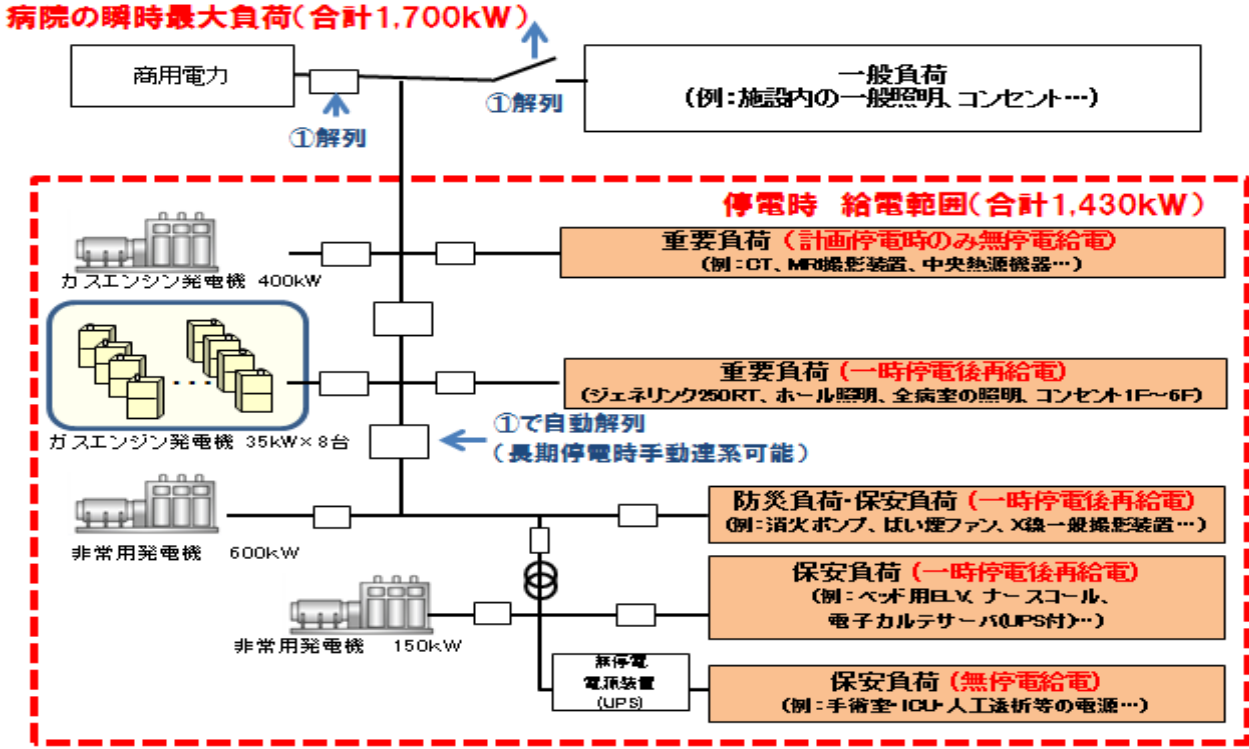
病院の瞬時最大負荷(合計1,700kW)

商用電力

①解列

①解列

一般負荷
(例:施設内の一般照明、コンセント…)

停電時　給電範囲(合計1,430kW)

ガスエンジン発電機　400kW

重要負荷(計画停電時のみ無停電給電)
(例:CT、MRI撮影装置、中央熱源機器…)

ガスエンジン発電機　35kW×8台

重要負荷(一時停電後再給電)
(ジェネリンク250RT、ホール照明、全病室の照明、コンセント1F~6F)

①で自動解列
(長期停電時手動連系可能)

非常用発電機　600kW

防災負荷・保安負荷(一時停電後再給電)
(例:消火ポンプ、排煙ファン、X線一般撮影装置…)

非常用発電機　150kW

保安負荷(一時停電後再給電)
(例:ベッド用ELV、ナースコール、電子カルテサーバ(UPS付)…)

無停電電源装置(UPS)

保安負荷(無停電給電)
(例:手術室・ICU・人工透析等の電源…)